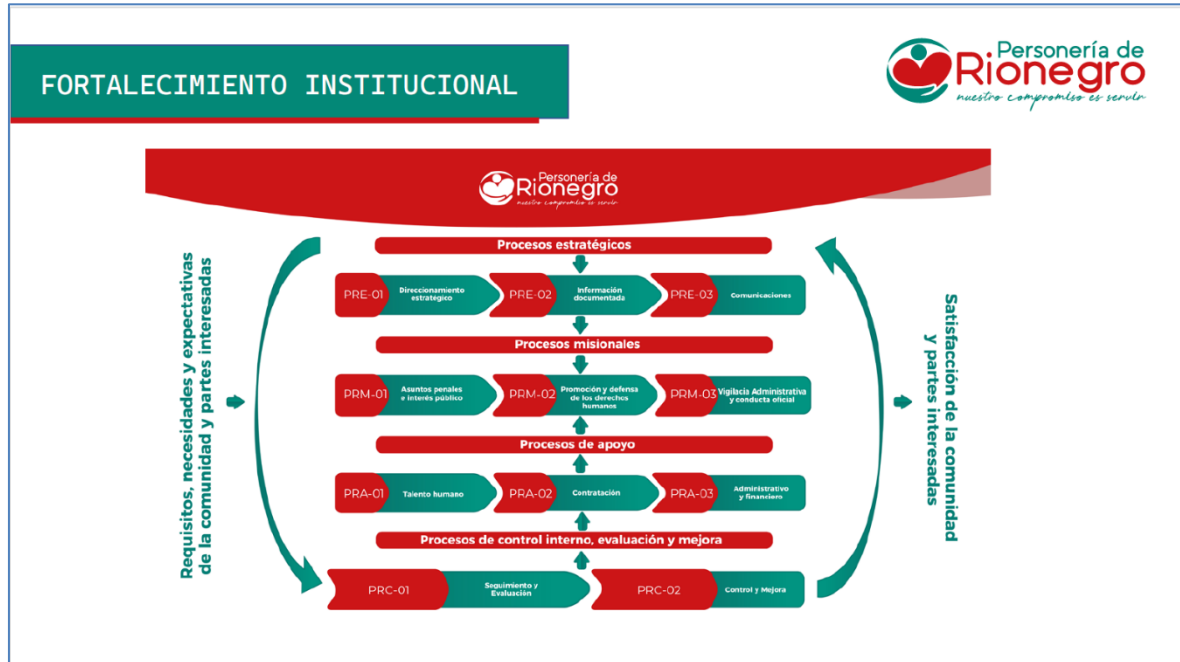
FORTALECIMIENTO INSTITUCIONAL

Personería de Rionegro
nuestro compromiso es servir

Personería de Rionegro
nuestro compromiso es servir

Requisitos, necesidades y expectativas de la comunidad y partes interesadas

Procesos estratégicos

PRE-01 Direccionamiento estratégico
PRE-02 Información documentada
PRE-03 Comunicaciones

Procesos misionales

PRM-01 Asuntos penales e interés público
PRM-02 Promoción y defensa de los derechos humanos
PRM-03 Vigilacia Administrativa y conducta oficial

Procesos de apoyo

PRA-01 Talento humano
PRA-02 Contratación
PRA-03 Administrativo y financiero

Procesos de control interno, evaluación y mejora

PRC-01 Seguimiento y Evaluación
PRC-02 Control y Mejora

Satisfacción de la comunidad y partes interesadas